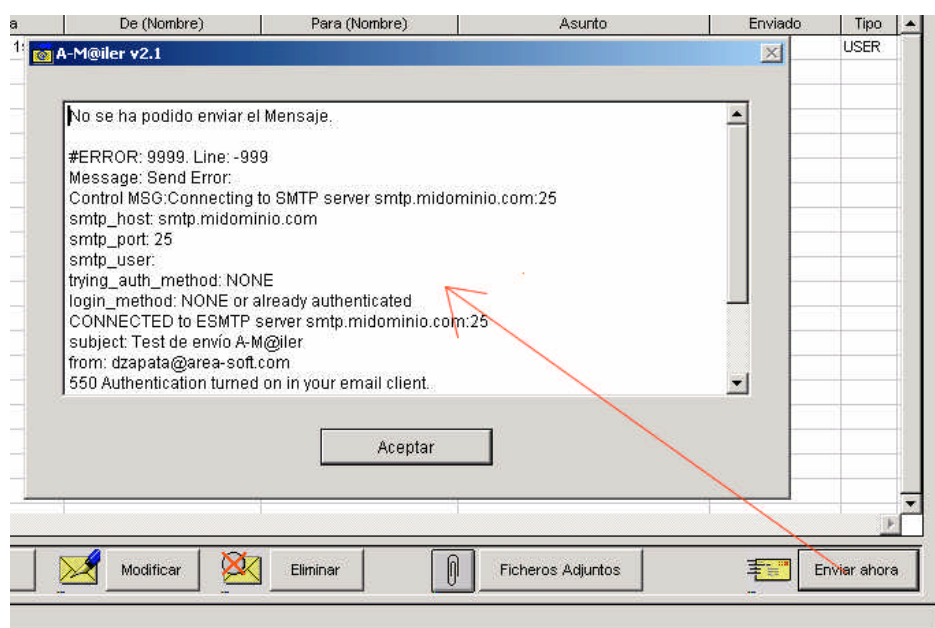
| a | De (Nombre) | Para (Nombre) | Asunto | Enviado | Tipo |
|---|---|---|---|---|---|
| 1 | | | | | USER |

A-M@iler v2.1

No se ha podido enviar el Mensaje.

#ERROR: 9999. Line: -999
Message: Send Error:
Control MSG:Connecting to SMTP server smtp.midominio.com:25
smtp_host: smtp.midominio.com
smtp_port: 25
smtp_user:
trying_auth_method: NONE
login_method: NONE or already authenticated
CONNECTED to ESMTP server smtp.midominio.com:25
subject: Test de envío A-M@iler
from: dzapata@area-soft.com
550 Authentication turned on in your email client.

Aceptar

Modificar

Eliminar

Ficheros Adjuntos

Enviar ahora